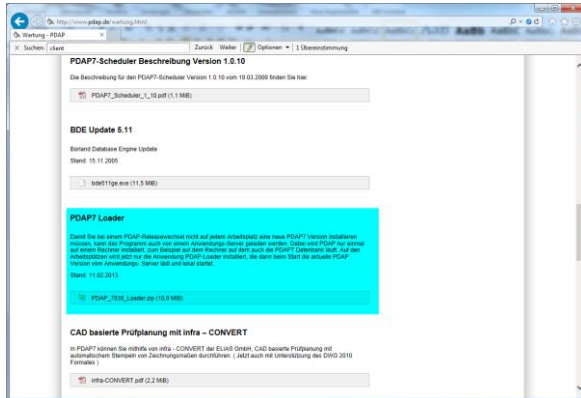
http://www.pdap.de/wartung.html

Wartung - PDAP

Suchen: client

Zurück Weiter Optionen 1 Übereinstimmung

PDAP7-Scheduler Beschreibung Version 1.0.10

Die Beschreibung für den PDAP7-Scheduler Version 1.0.10 vom 19.03.2009 finden Sie hier.

PDAP7_Scheduler_1_10.pdf (1,1 MiB)

BDE Update 5.11

Borland Database Engine Update

Stand: 15.11.2005

bde511ge.exe (11,5 MiB)

PDAP7 Loader

Damit Sie bei einem PDAP7-Releasewechsel nicht auf jedem Arbeitsplatz eine neue PDAP7 Version installieren müssen, kann das Programm auch von einem Anwendungs-Server geladen werden. Dabei wird PDAP nur einmal auf einem Rechner installiert, zum Beispiel auf dem Rechner auf dem auch die PDAP7 Datenbank läuft. Auf den Arbeitsplätzen wird jetzt nur die Anwendung PDAP-Loader installiert, die dann beim Start die aktuelle PDAP Version vom Anwendungs- Server lädt und lokal startet.

Stand: 11.02.2013

PDAP_7030_Loader.zip (10,8 MiB)

CAD basierte Prüfplanung mit infra – CONVERT

In PDAP7 können Sie mithilfe von infra - CONVERT der ELIAS GmbH, CAD basierte Prüfplanung mit automatischem Stempeln von Zeichnungsmaßen durchführen. ( Jetzt auch mit Unterstützung des DWG 2010 Formates )

infra-CONVERT.pdf (2,2 MiB)